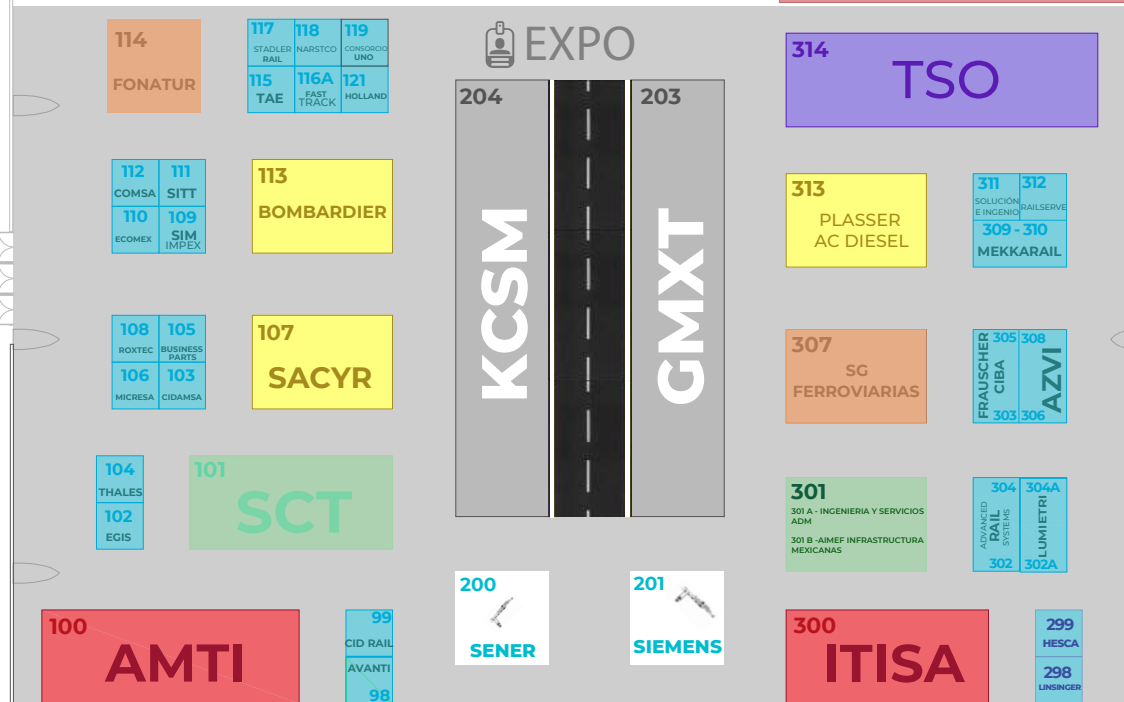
114
FONATUR

117 STADLER RAIL
118 NARSTCO
119 CONSORCIO UNO
115 TAE
116A FAST TRACK
121 HOLLAND

EXPO

204
KCSM

203
GMXT

314
TSO

112 COMSA
111 SITT
110 ECOMEX
109 SIM IMPEX

113
BOMBARDIER

313
PLASSER AC DIESEL

311 SOLUCIÓN E INGENIO
312 RAILSERVE
309 - 310 MEKKARAIL

108 ROXTEC
105 BUSINESS PARTS
106 MICRESA
103 CIDAMSA

107
SACYR

307
SG FERROVIARIAS

FRAUSCHER CIBA 305 303
AZVI 308 306

104 THALES
102 EGIS

101
SCT

301
301 A - INGENIERIA Y SERVICIOS ADM
301 B -AIMEF INFRASTRUCTURA MEXICANAS

304 ADVANCED RAIL SYSTEMS 302
304A LUMIETRI 302A

200
SENER

201
SIEMENS

100
AMTI

99
CID RAIL
AVANTI
98

300
ITISA

299
HESCA
298
LINSINGER